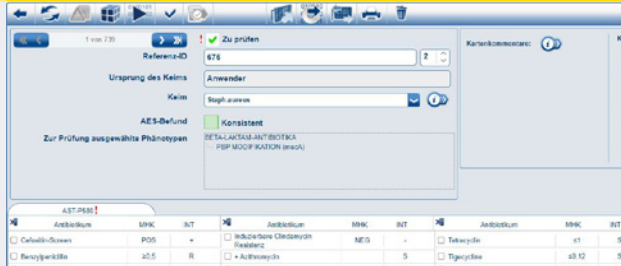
1 von 739

Zu prüfen

Referenz-ID 676 2

Ursprung des Keims Anwender

Keim Staph.aureus

AES-Befund Konsistent

Zur Prüfung ausgewählte Phänotypen BETA-LAKTAM-ANTIBIOTIKA
PBP MODIFIKATION (mecA)

Kartenkommentare:

AST-P580

| Antibiotikum | MHK | INT |
|---|---|---|
| Cefoxitin-Screen | POS | + |
| Benzylpenicillin | ≥0,5 | R |

| Antibiotikum | MHK | INT |
|---|---|---|
| Induzierbare Clindamycin Resistenz | NEG | - |
| + Azithromycin | | S |

| Antibiotikum | MHK | INT |
|---|---|---|
| Tetracyclin | ≤1 | S |
| Tigecyclin | ≤0,12 | S |